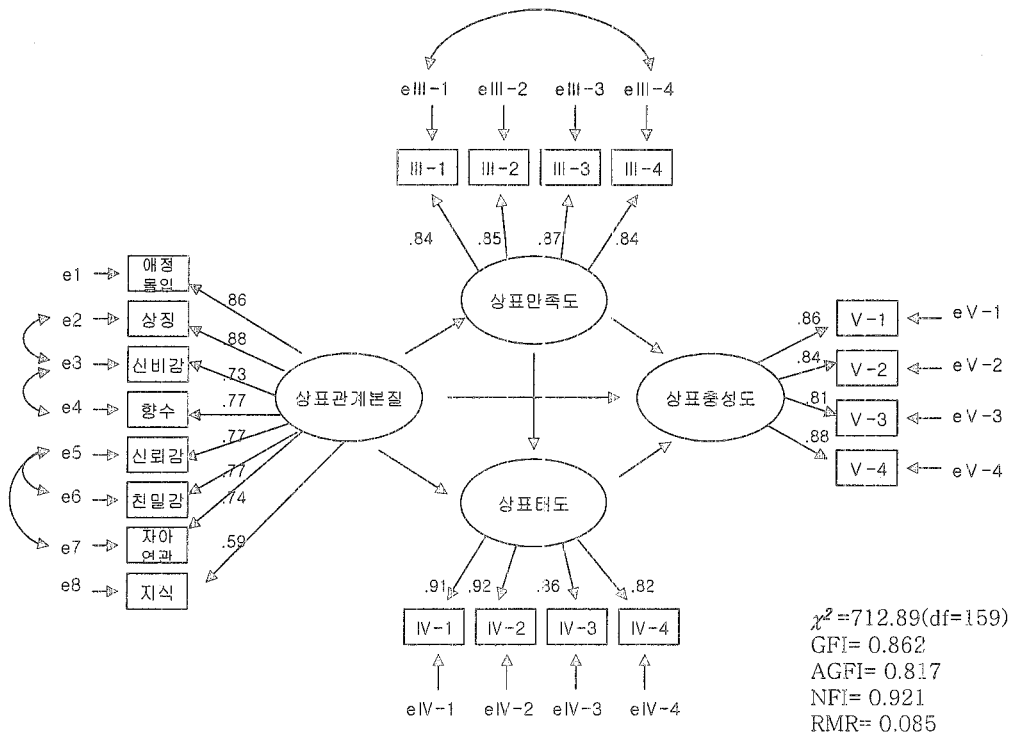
eⅢ-1 eⅢ-2 eⅢ-3 eⅢ-4

Ⅲ-1 Ⅲ-2 Ⅲ-3 Ⅲ-4

.84 .85 .87 .84

상표만족도

e1 애정몰입 .86
e2 상징 .88
e3 신비감 .73
e4 향수 .77
e5 신뢰감 .77
e6 친밀감 .77
e7 자아연관 .74
e8 지식 .59

상표관계본질

상표충성도

.86 Ⅴ-1 eⅤ-1
.84 Ⅴ-2 eⅤ-2
.81 Ⅴ-3 eⅤ-3
.88 Ⅴ-4 eⅤ-4

상표태도

.91 .92 .36 .82

Ⅳ-1 Ⅳ-2 Ⅳ-3 Ⅳ-4

eⅣ-1 eⅣ-2 eⅣ-3 eⅣ-4

$\chi^2$=712.89(df=159)
GFI= 0.862
AGFI= 0.817
NFI= 0.921
RMR= 0.085